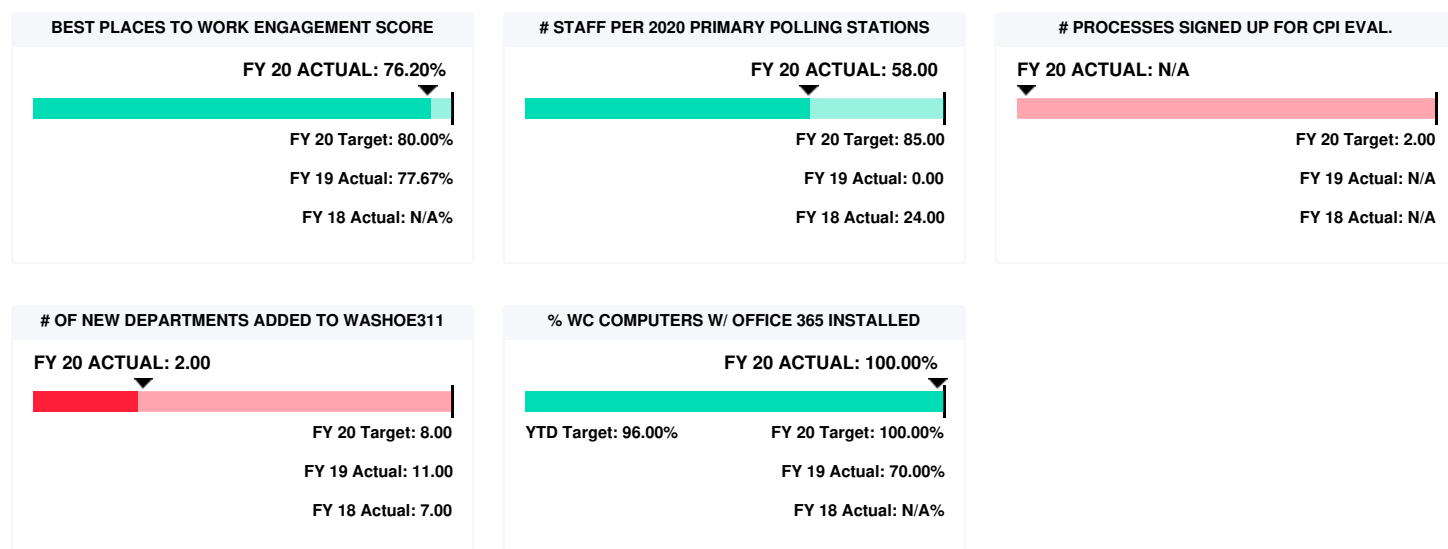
BEST PLACES TO WORK ENGAGEMENT SCORE

FY 20 ACTUAL: 76.20%

FY 20 Target: 80.00%

FY 19 Actual: 77.67%

FY 18 Actual: N/A%

# STAFF PER 2020 PRIMARY POLLING STATIONS

FY 20 ACTUAL: 58.00

FY 20 Target: 85.00

FY 19 Actual: 0.00

FY 18 Actual: 24.00

# PROCESSES SIGNED UP FOR CPI EVAL.

FY 20 ACTUAL: N/A

FY 20 Target: 2.00

FY 19 Actual: N/A

FY 18 Actual: N/A

# OF NEW DEPARTMENTS ADDED TO WASHOE311

FY 20 ACTUAL: 2.00

FY 20 Target: 8.00

FY 19 Actual: 11.00

FY 18 Actual: 7.00

% WC COMPUTERS W/ OFFICE 365 INSTALLED

FY 20 ACTUAL: 100.00%

YTD Target: 96.00%

FY 20 Target: 100.00%

FY 19 Actual: 70.00%

FY 18 Actual: N/A%